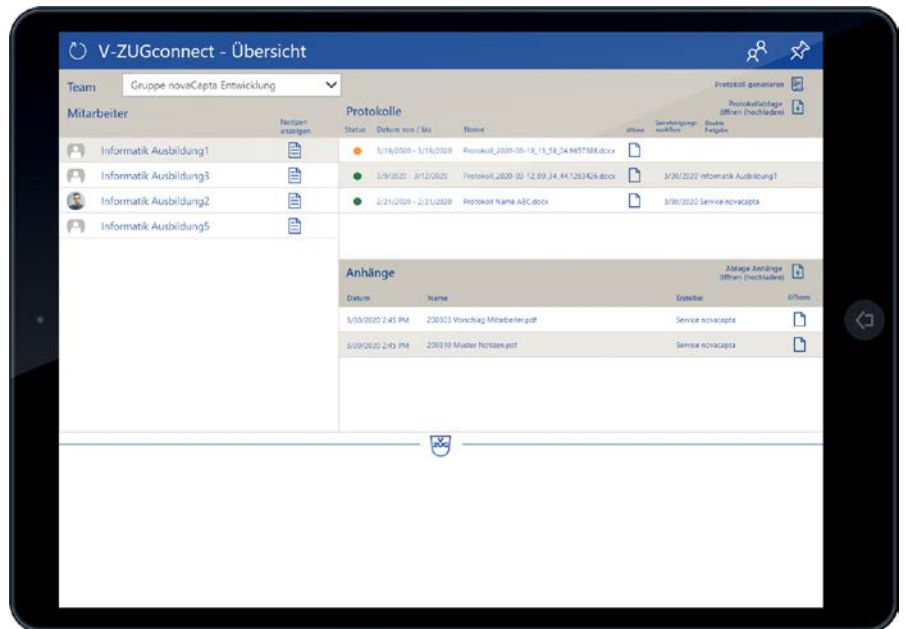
V-ZUGconnect - Übersicht

Team Gruppe novaCapta Entwicklung

Mitarbeiter

Notizen anzeigen

Informatik Ausbildung1

Informatik Ausbildung3

Informatik Ausbildung2

Informatik Ausbildung5

Protokoll generieren

Protokollablage öffnen (hochladen)

Protokolle

| Status | Datum von / bis | Name | öffnen | Genehmigungs workflow | Double Freigabe |
|---|---|---|---|---|---|
| | 3/19/2020 - 3/19/2020 | Protokoll_2020-03-19_15_58_04.9657588.docx | | | |
| | 3/9/2020 - 3/12/2020 | Protokoll_2020-03-12_09_24_44.1263426.docx | | 3/30/2020 Informatik Ausbildung1 | |
| | 2/21/2020 - 2/21/2020 | Protokoll Name ABC.docx | | 3/30/2020 Service novacapta | |

Anhänge

Ablage Anhänge öffnen (hochladen)

| Datum | Name | Ersteller | öffnen |
|---|---|---|---|
| 3/30/2020 2:45 PM | 200323 Vorschlag Mitarbeiter.pdf | Service novacapta | |
| 3/30/2020 2:45 PM | 200310 Muster Notizen.pdf | Service novacapta | |

ZUG